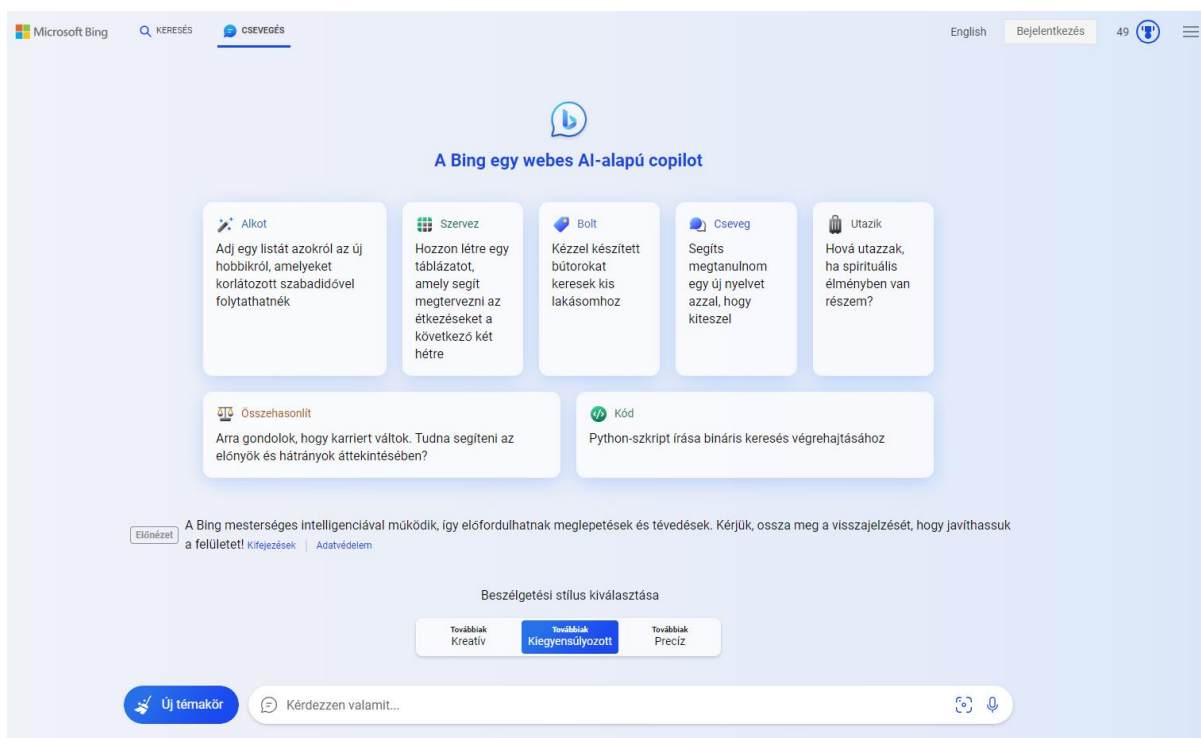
Microsoft Bing KERESÉS CSEVEGÉS English Bejelentkezés 49

A Bing egy webes AI-alapú copilot

Alkot
Adj egy listát azokról az új hobbikról, amelyeket korlátozott szabadidővel folytathatnék

Szervez
Hozzon létre egy táblázatot, amely segít megtervezni az étkezéseket a következő két hétre

Bolt
Kézzel készített bútorokat keresek kis lakásomhoz

Cseveg
Segíts megtanulnom egy új nyelvet azzal, hogy kiteszel

Utazik
Hová utazzak, ha spirituális élményben van részem?

Összehasonlít
Arra gondolok, hogy karriert váltok. Tudna segíteni az előnyök és hátrányok áttekintésében?

Kód
Python-szkript írása bináris keresés végrehajtásához

Előnézet A Bing mesterséges intelligenciával működik, így előfordulhatnak meglepetések és tévedések. Kérjük, ossza meg a visszajelzését, hogy javíthassuk a felületet! Kifejezések | Adatvédelem

Beszélgetési stílus kiválasztása

| Továbbiak Kreatív | Továbbiak Kiegyensúlyozott | Továbbiak Precíz |
|---|---|---|

Új témakör

Kérdezzen valamit...